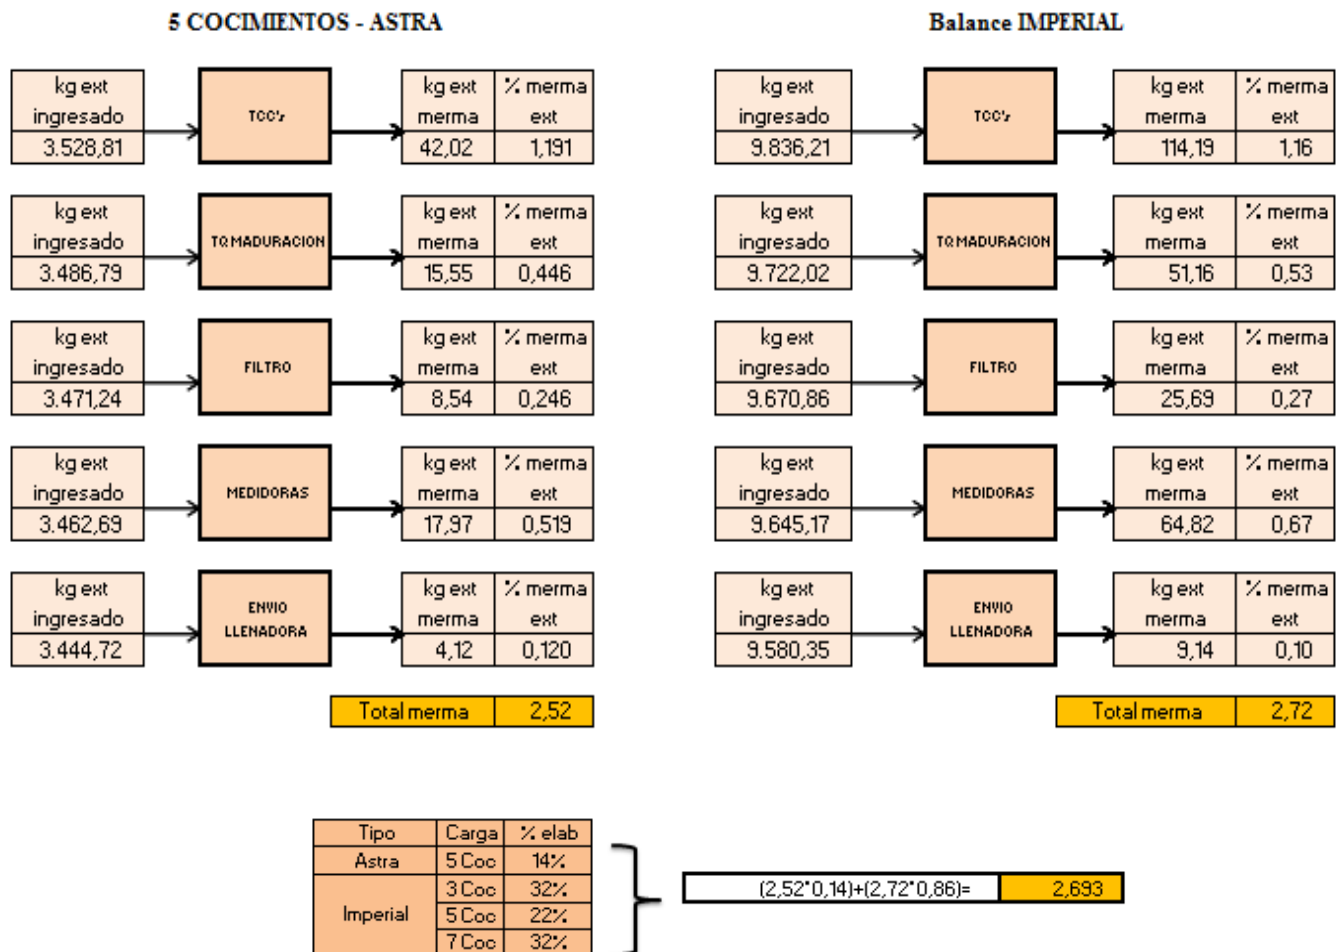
5 COCIMIENTOS - ASTRA

| kg ext ingresado |
|---|
| 3.528,81 |

TCC's

| kg ext merma | % merma ext |
|---|---|
| 42,02 | 1,191 |

| kg ext ingresado |
|---|
| 3.486,79 |

TQ MADURACION

| kg ext merma | % merma ext |
|---|---|
| 15,55 | 0,446 |

| kg ext ingresado |
|---|
| 3.471,24 |

FILTRO

| kg ext merma | % merma ext |
|---|---|
| 8,54 | 0,246 |

| kg ext ingresado |
|---|
| 3.462,69 |

MEDIDORAS

| kg ext merma | % merma ext |
|---|---|
| 17,97 | 0,519 |

| kg ext ingresado |
|---|
| 3.444,72 |

ENVIO LLENADORA

| kg ext merma | % merma ext |
|---|---|
| 4,12 | 0,120 |

| Total merma | 2,52 |
|---|---|

Balance IMPERIAL

| kg ext ingresado |
|---|
| 9.836,21 |

TCC's

| kg ext merma | % merma ext |
|---|---|
| 114,19 | 1,16 |

| kg ext ingresado |
|---|
| 9.722,02 |

TQ MADURACION

| kg ext merma | % merma ext |
|---|---|
| 51,16 | 0,53 |

| kg ext ingresado |
|---|
| 9.670,86 |

FILTRO

| kg ext merma | % merma ext |
|---|---|
| 25,69 | 0,27 |

| kg ext ingresado |
|---|
| 9.645,17 |

MEDIDORAS

| kg ext merma | % merma ext |
|---|---|
| 64,82 | 0,67 |

| kg ext ingresado |
|---|
| 9.580,35 |

ENVIO LLENADORA

| kg ext merma | % merma ext |
|---|---|
| 9,14 | 0,10 |

| Total merma | 2,72 |
|---|---|

| Tipo | Carga | % elab |
|---|---|---|
| Astra | 5 Coc | 14% |
| Imperial | 3 Coc | 32% |
| | 5 Coc | 22% |
| | 7 Coc | 32% |

| (2,52*0,14)+(2,72*0,86)= | 2,693 |
|---|---|